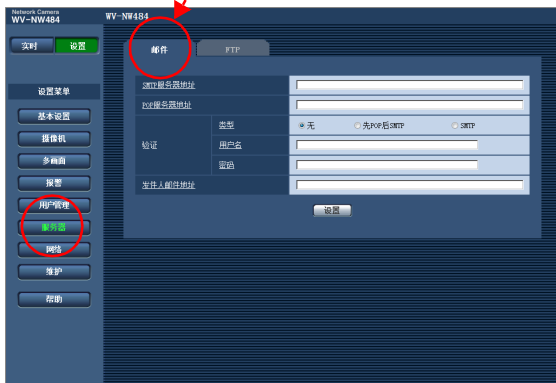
Network Camera
WV-NW484

WV-NW484

实时 设置

设置菜单

基本设置
摄像机
多画面
报警
用户管理
服务器
网络
维护
帮助

邮件 FTP

| SMTP服务器地址 | | |
|---|---|---|
| POP服务器地址 | | |
| 验证 | 类型 | ◉ 无 ○ 先POP后SMTP ○ SMTP |
| | 用户名 | |
| | 密码 | |
| 发件人邮件地址 | | |

设置